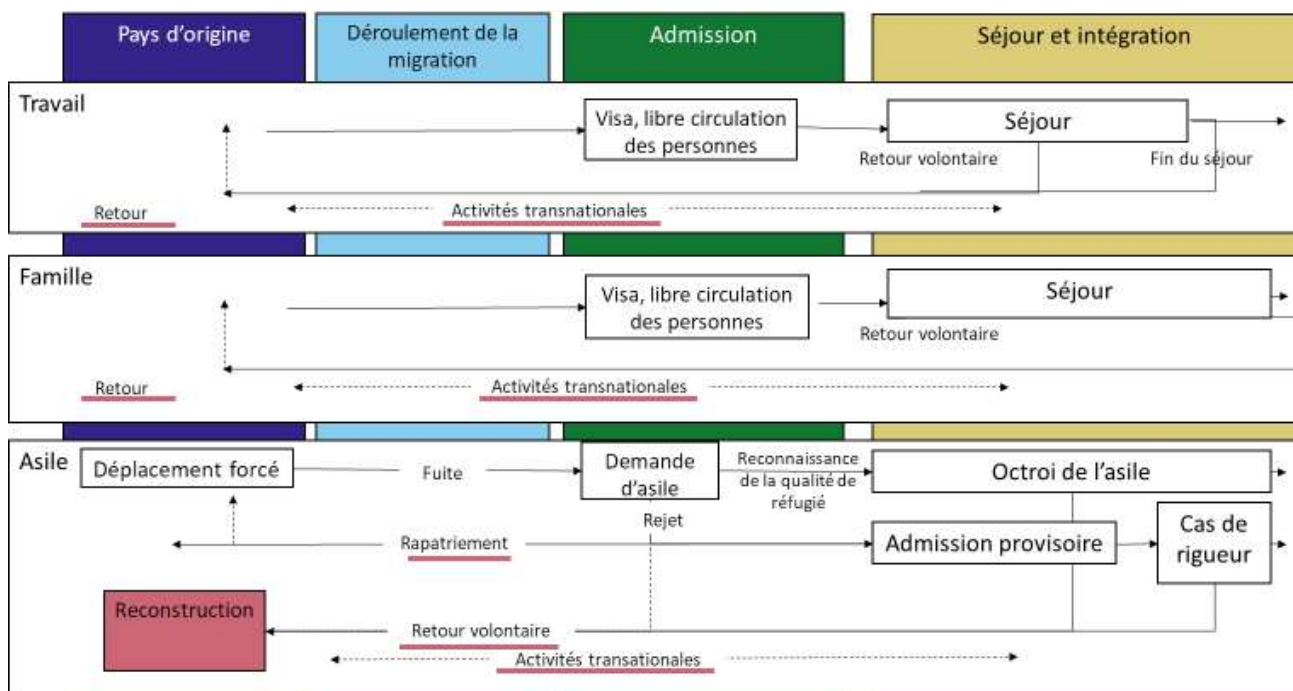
Pays d'origine

Déroulement de la migration

Admission

Séjour et intégration

Travail

Visa, libre circulation des personnes

Séjour

Retour volontaire

Fin du séjour

Retour

Activités transnationales

Famille

Visa, libre circulation des personnes

Séjour

Retour volontaire

Retour

Activités transnationales

Asile

Déplacement forcé

Fuite

Demande d'asile

Reconnaissance de la qualité de réfugié

Octroi de l'asile

Rejet

Rapatriement

Admission provisoire

Cas de rigueur

Reconstruction

Retour volontaire

Activités transationales